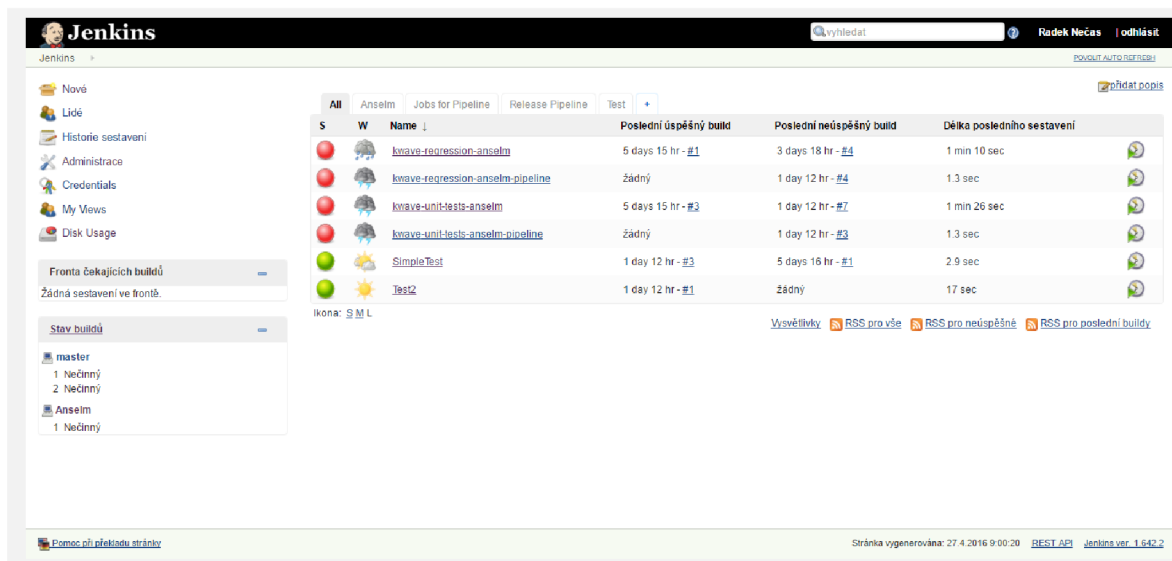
Jenkins

vyhledat

Radek Nečas | odhlásit

Jenkins ›

POVOLIT AUTO REFRESH

Nové
Lidé
Historie sestavení
Administrace
Credentials
My Views
Disk Usage

Fronta čekajících buildů
Žádná sestavení ve frontě.

Stav buildů
master
1 Nečinný
2 Nečinný
Anselm
1 Nečinný

přidat popis

All | Anselm | Jobs for Pipeline | Release Pipeline | Test | +

| S | W | Name ↓ | Poslední úspěšný build | Poslední neúspěšný build | Délka posledního sestavení | |
|---|---|---|---|---|---|---|
| | | kwave-regression-anselm | 5 days 15 hr - #1 | 3 days 18 hr - #4 | 1 min 10 sec | |
| | | kwave-regression-anselm-pipeline | žádný | 1 day 12 hr - #4 | 1.3 sec | |
| | | kwave-unit-tests-anselm | 5 days 15 hr - #3 | 1 day 12 hr - #7 | 1 min 26 sec | |
| | | kwave-unit-tests-anselm-pipeline | žádný | 1 day 12 hr - #3 | 1.3 sec | |
| | | SimpleTest | 1 day 12 hr - #3 | 5 days 16 hr - #1 | 2.9 sec | |
| | | Test2 | 1 day 12 hr - #1 | žádný | 17 sec | |

Ikona: S M L

Vysvětlivky RSS pro vše RSS pro neúspěšné RSS pro poslední buildy

Pomoc při překladu stránky

Stránka vygenerována: 27.4.2016 9:00:20 REST API Jenkins ver. 1.642.2